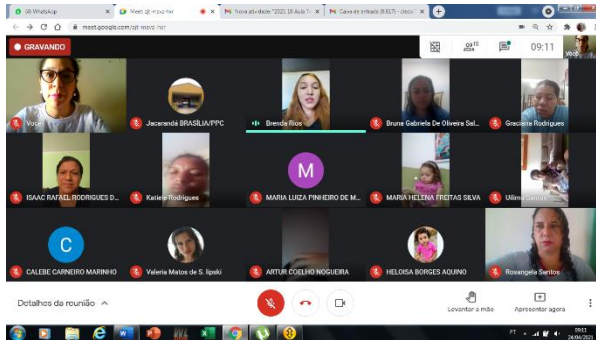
(9) WhatsApp
Meet - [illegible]
Nova atividade "2021 1B Aula T
Caixa de entrada (9.817) - docs
meet.google.com/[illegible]

GRAVANDO
10
09:11
Você
Jacaranda BRASÍLIA/PPC
Brenda Rios
Bruna Gabriela De Oliveira Sal...
Graciana Rodrigues
ISAAC RAFAEL RODRIGUES D...
Kaliele Rodrigues
M
MARIA LUIZA PINHEIRO DE M...
MARIA HELENA FREITAS SILVA
Uilima Santos
C
CALEBE CARNEIRO MARINHO
Valeria Matos de S. lipski
ARTUR COELHO NOGUEIRA
HELOISA BORGES AQUINO
Rosangela Santos

Detalhes da reunião
Levantar a mão
Apresentar agora

PT
09:11
24/04/2021